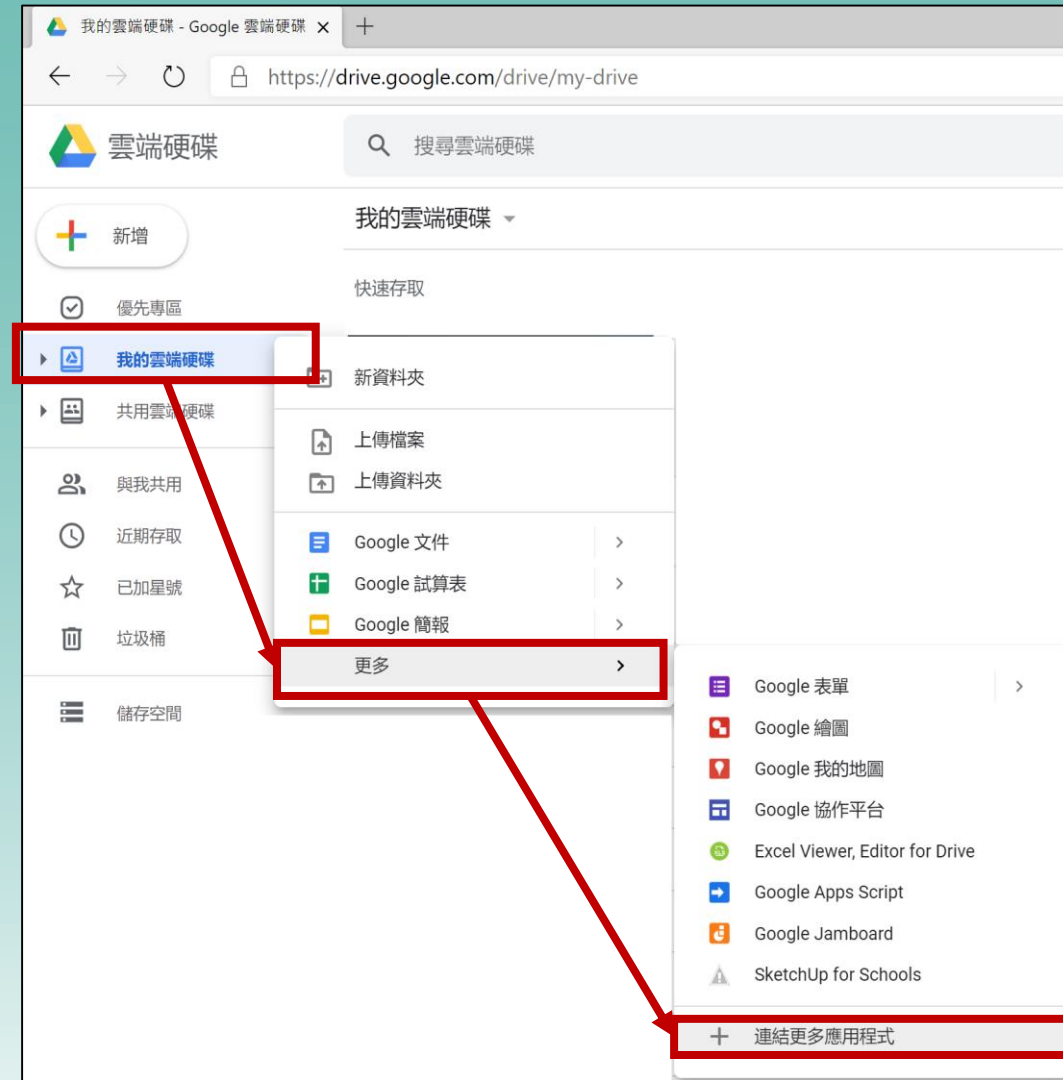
我的雲端硬碟 - Google 雲端硬碟 ×
+
https://drive.google.com/drive/my-drive

雲端硬碟
搜尋雲端硬碟

新增
優先專區
我的雲端硬碟
共用雲端硬碟
與我共用
近期存取
已加星號
垃圾桶
儲存空間

我的雲端硬碟
快速存取

新資料夾
上傳檔案
上傳資料夾
Google 文件
Google 試算表
Google 簡報
更多

Google 表單
Google 繪圖
Google 我的地圖
Google 協作平台
Excel Viewer, Editor for Drive
Google Apps Script
Google Jamboard
SketchUp for Schools
連結更多應用程式